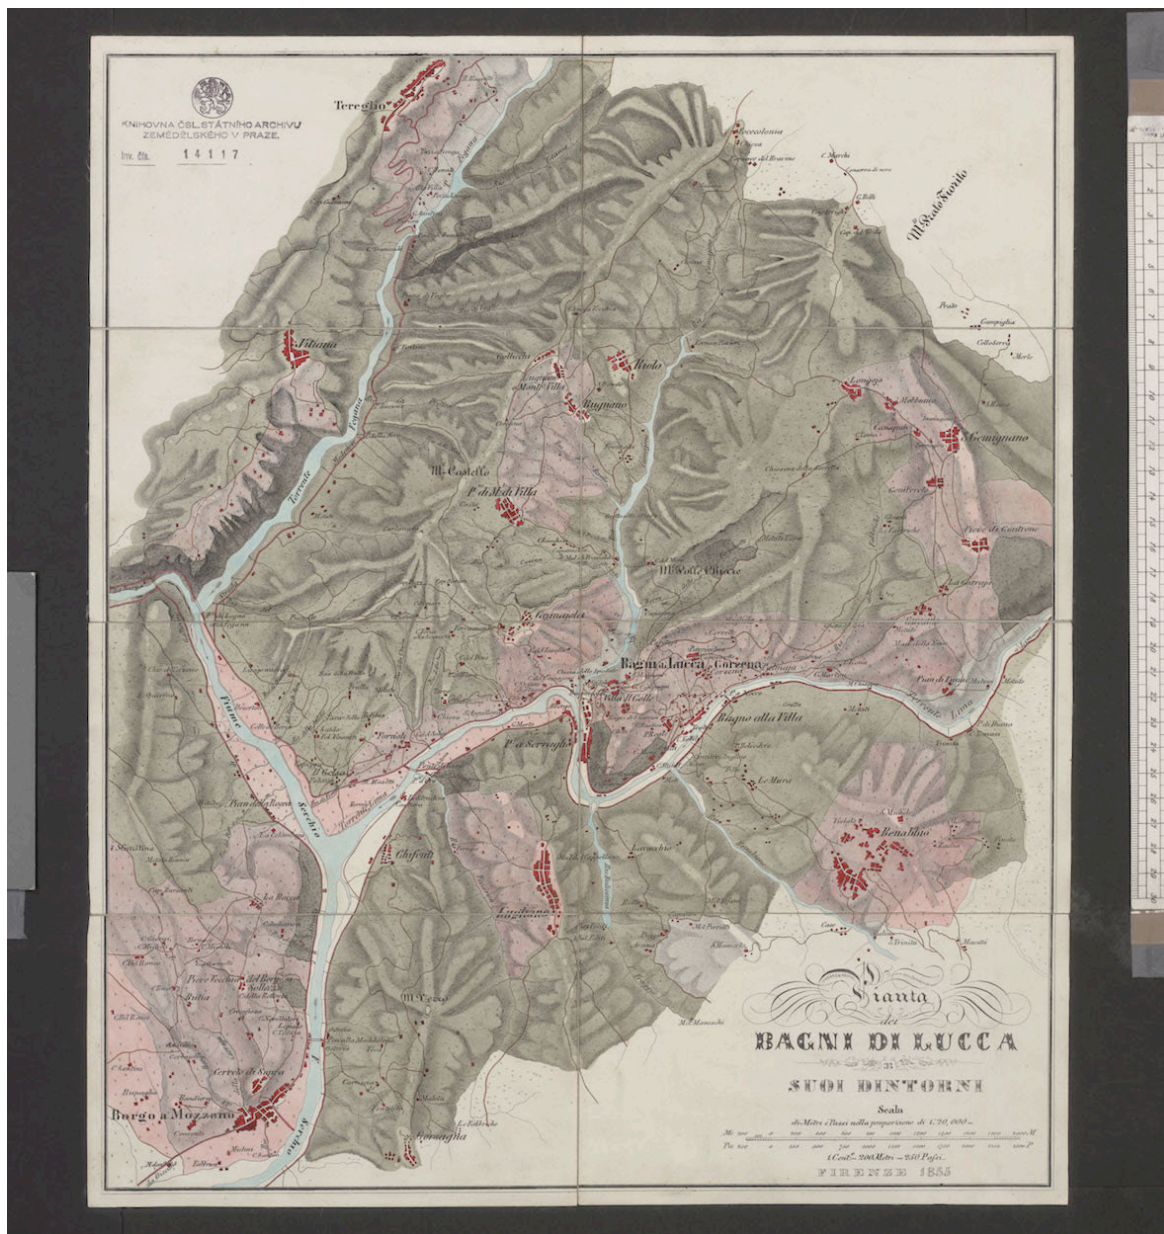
KNIHOVNA ČSL. STÁTNÍHO ARCHIVU ZEMĚDĚLSKÉHO V PRAZE.

Inv. čís. 14117

Tereglio

Vitiana

Torrente Fegana

M.te Castello

P.e di M.te di Villa

Rugnano

Livolo

Gemignano

Lucchio

Pieve di Controne

M.te Prato Fiorito

Bagni a Lucca

Corsena

Bagno alla Villa

P.te a Serraglio

Benabbio

Chifenti

Borgo a Mozzano

Pianta dei BAGNI DI LUCCA e SUOI DINTORNI

Scala

FIRENZE 1855